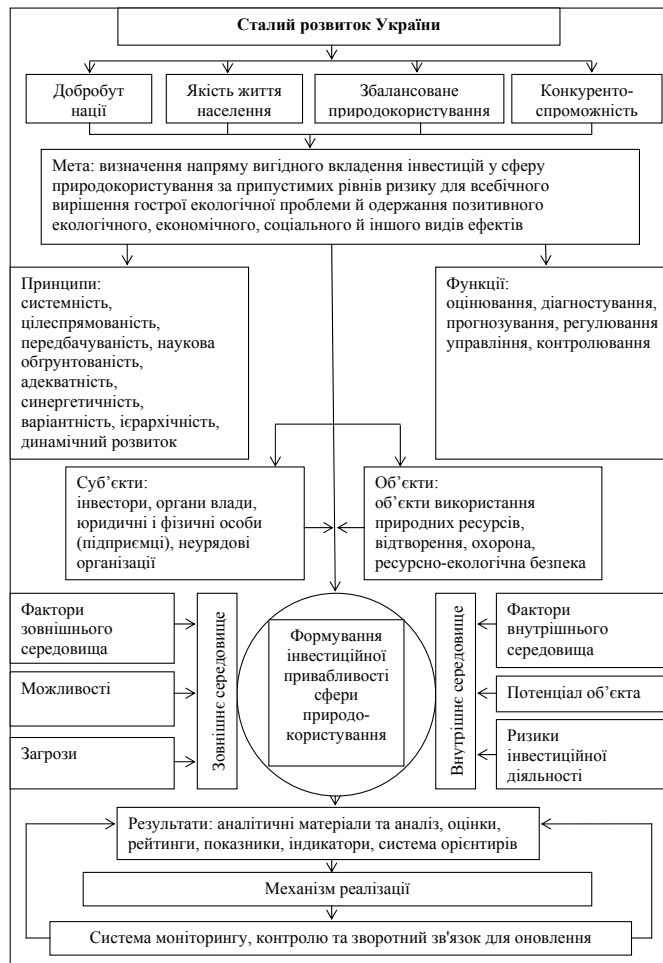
Сталий розвиток України

Добробут нації

Якість життя населення

Збалансоване природокористування

Конкуренто-спроможність

Мета: визначення напряму вигідного вкладення інвестицій у сферу природокористування за припустимих рівнів ризику для всебічного вирішення гострої екологічної проблеми й одержання позитивного екологічного, економічного, соціального й іншого видів ефектів

Принципи: системність, цілеспрямованість, передбачуваність, наукова обгрунтованість, адекватність, синергетичність, варіантність, ієрархічність, динамічний розвиток

Функції: оцінювання, діагностування, прогнозування, регулювання управління, контролювання

Суб'єкти: інвестори, органи влади, юридичні і фізичні особи (підприємці), неурядові організації

Об'єкти: об'єкти використання природних ресурсів, відтворення, охорона, ресурсно-екологічна безпека

Фактори зовнішнього середовища

Можливості

Загрози

Зовнішнє середовище

Формування інвестиційної привабливості сфери природо-користування

Внутрішнє середовище

Фактори внутрішнього середовища

Потенціал об'єкта

Ризики інвестиційної діяльності

Результати: аналітичні матеріали та аналіз, оцінки, рейтинги, показники, індикатори, система орієнтирів

Механізм реалізації

Система моніторингу, контролю та зворотний зв'язок для оновлення